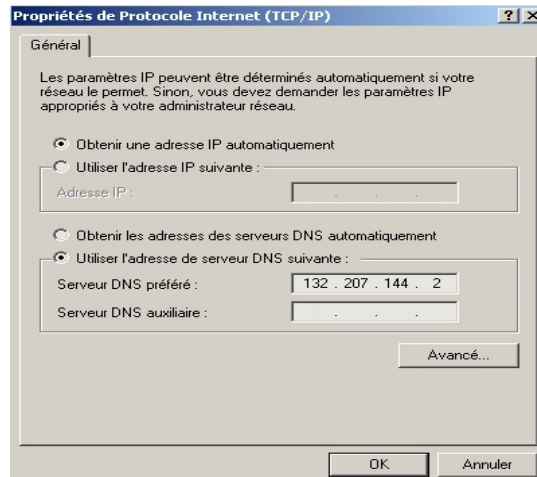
Propriétés de Protocole Internet (TCP/IP)

?

X

Général

Les paramètres IP peuvent être déterminés automatiquement si votre réseau le permet. Sinon, vous devez demander les paramètres IP appropriés à votre administrateur réseau.

Obtenir une adresse IP automatiquement

Utiliser l'adresse IP suivante :

Adresse IP :

Obtenir les adresses des serveurs DNS automatiquement

Utiliser l'adresse de serveur DNS suivante :

Serveur DNS préféré : 132 . 207 . 144 . 2

Serveur DNS auxiliaire :

Avancé...

OK

Annuler